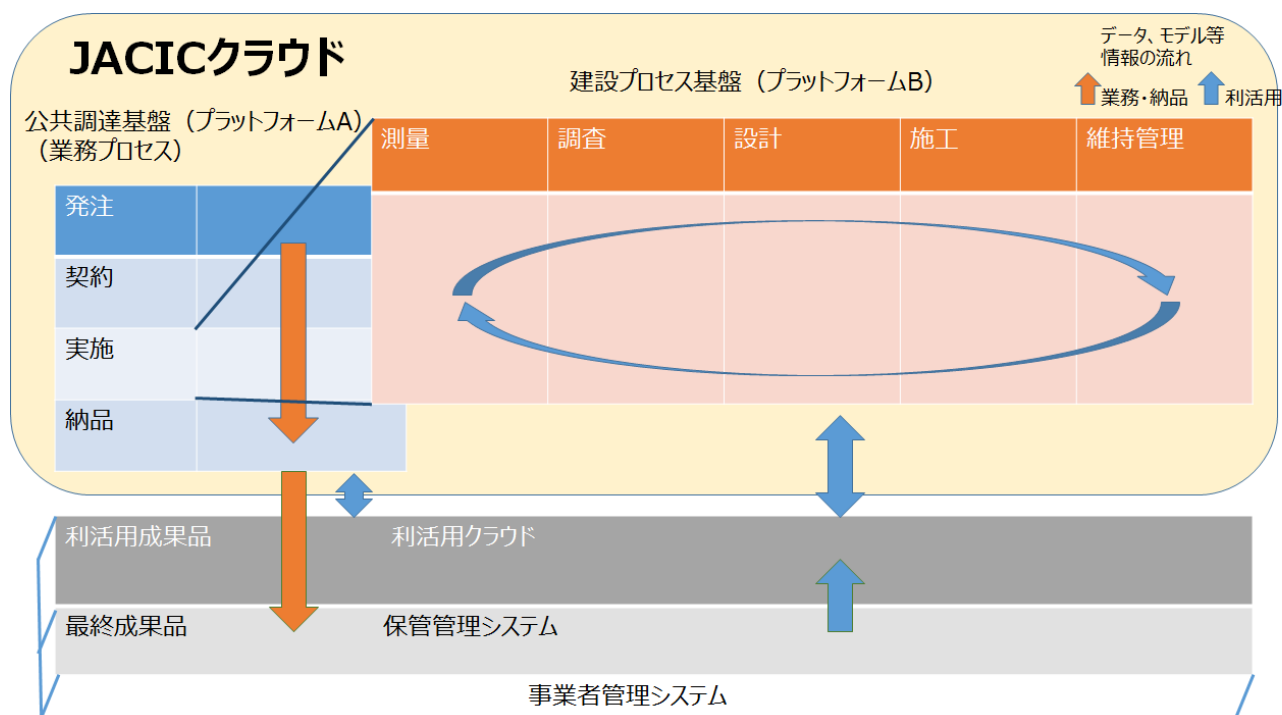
JACICクラウド

データ、モデル等情報の流れ

業務・納品　利活用

建設プロセス基盤（プラットフォームB）

公共調達基盤（プラットフォームA）
（業務プロセス）

| 測量 | 調査 | 設計 | 施工 | 維持管理 |
|---|---|---|---|---|

発注

契約

実施

納品

利活用成果品　　利活用クラウド

最終成果品　　保管管理システム

事業者管理システム